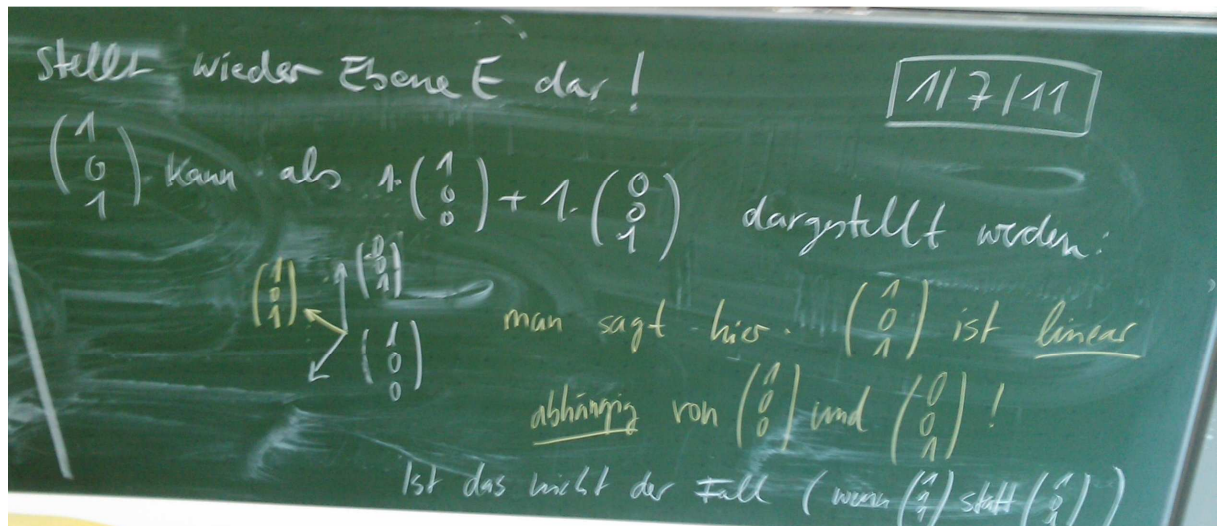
stellt wieder Ebene E dar!

1/7/11

$\begin{pmatrix}1\\0\\1\end{pmatrix}$ kann als $1\cdot\begin{pmatrix}1\\0\\0\end{pmatrix}+1\cdot\begin{pmatrix}0\\0\\1\end{pmatrix}$ dargestellt werden:

$\begin{pmatrix}1\\0\\1\end{pmatrix}$ $\begin{pmatrix}0\\0\\1\end{pmatrix}$ $\begin{pmatrix}1\\0\\0\end{pmatrix}$

man sagt hier: $\begin{pmatrix}1\\0\\1\end{pmatrix}$ ist linear abhängig von $\begin{pmatrix}1\\0\\0\end{pmatrix}$ und $\begin{pmatrix}0\\0\\1\end{pmatrix}$!

Ist das nicht der Fall (wenn $\begin{pmatrix}1\\1\\1\end{pmatrix}$ statt $\begin{pmatrix}1\\0\\1\end{pmatrix}$)